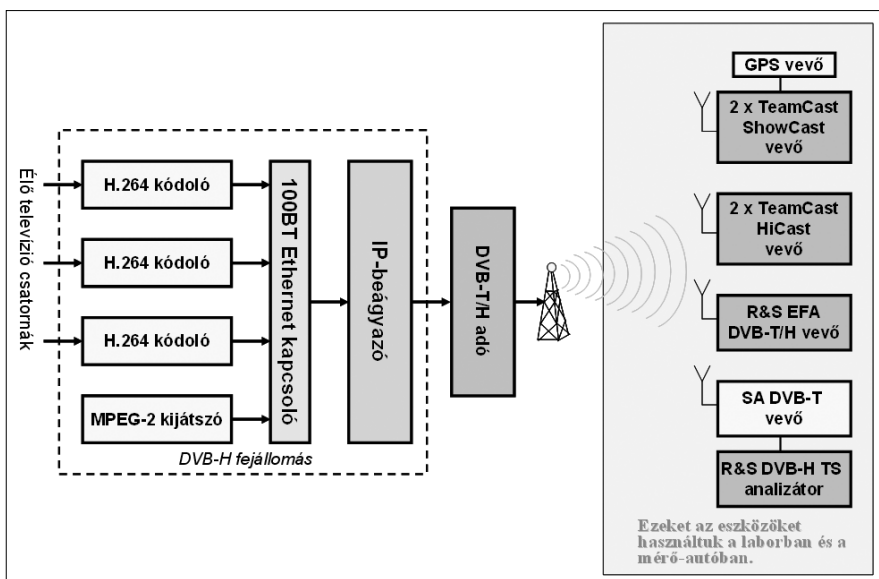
Élő televízió csatornák

H.264 kódoló

H.264 kódoló

H.264 kódoló

MPEG-2 kijátszó

100BT Ethernet kapcsoló

IP-beágyazó

DVB-H fejállomás

DVB-T/H adó

GPS vevő

2 x TeamCast ShowCast vevő

2 x TeamCast HiCast vevő

R&S EFA DVB-T/H vevő

SA DVB-T vevő

R&S DVB-H TS analizátor

Ezeket az eszközöket használtuk a laborban és a mérő-autóban.